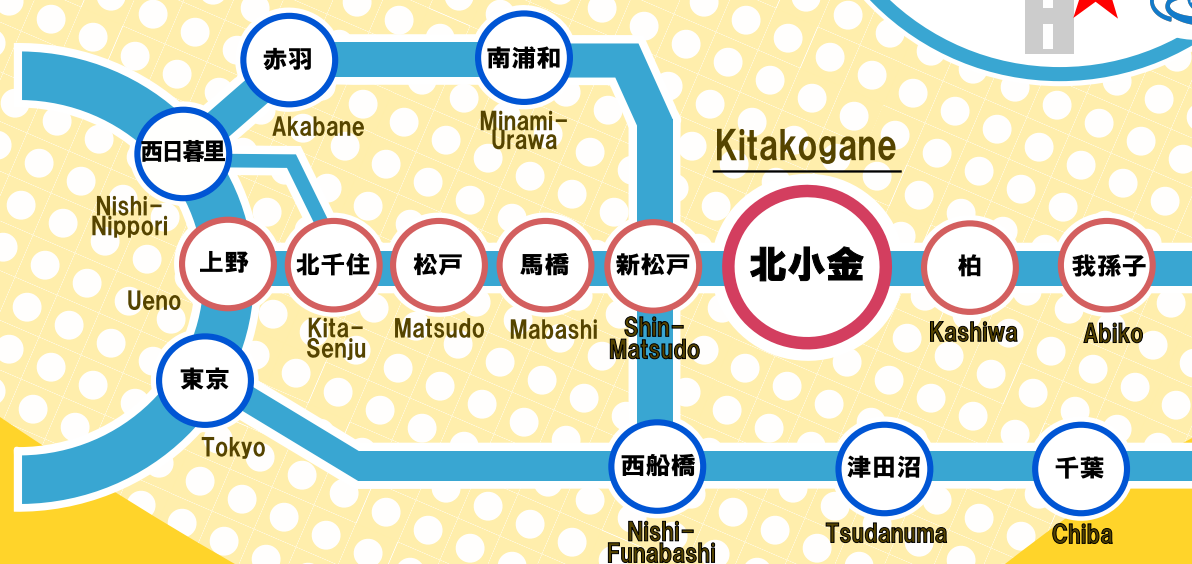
赤羽
Akabane

南浦和
Minami-Urawa

Kitakogane

西日暮里
Nishi-Nippori

上野
Ueno

北千住
Kita-Senju

松戸
Matsudo

馬橋
Mabashi

新松戸
Shin-Matsudo

北小金

柏
Kashiwa

我孫子
Abiko

東京
Tokyo

西船橋
Nishi-Funabashi

津田沼
Tsudanuma

千葉
Chiba